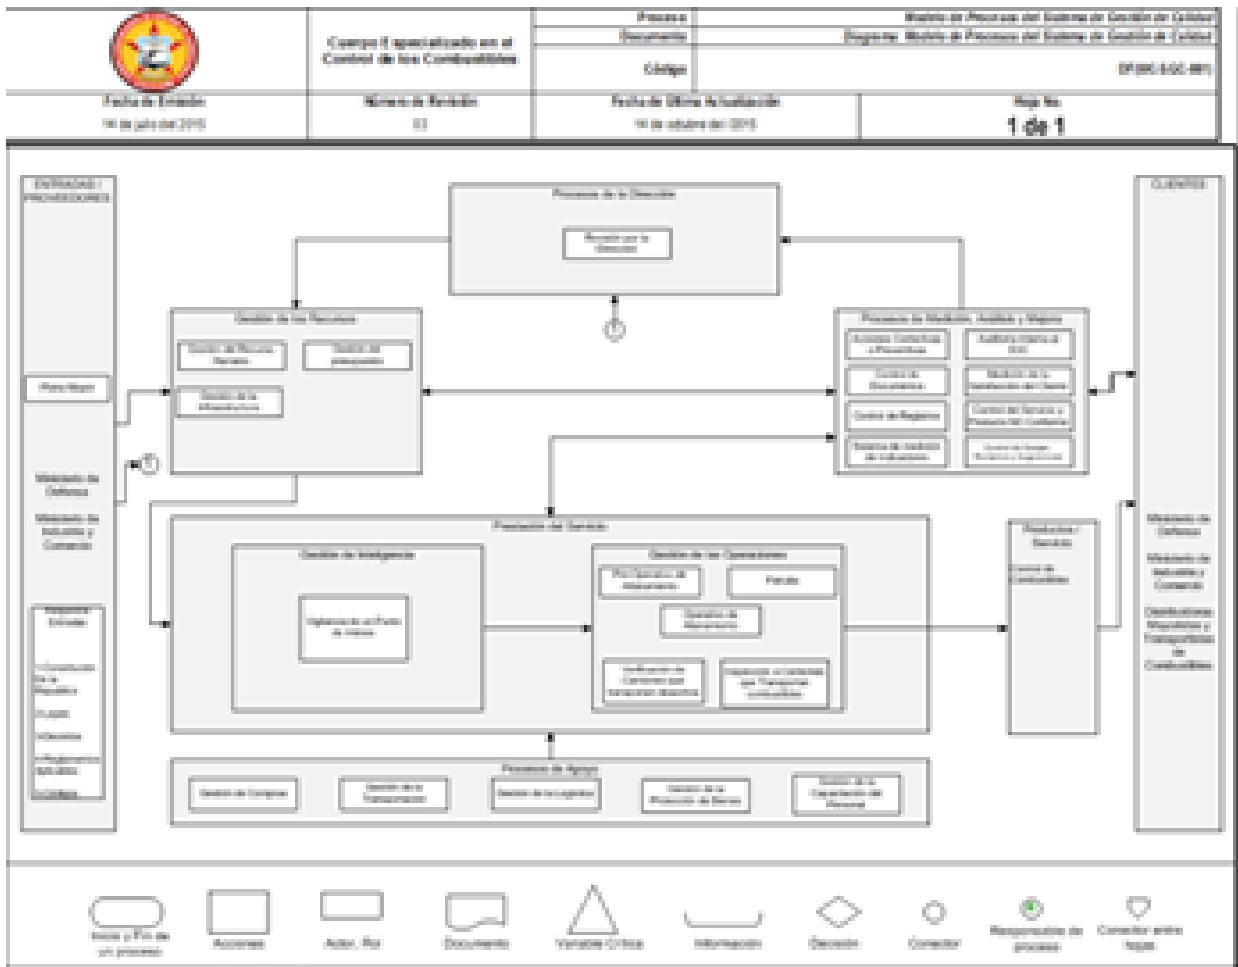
Cuerpo Especializado en el Control de los Combustibles

| Proceso | Modelo de Procesos del Sistema de Gestión de Calidad |
|---|---|
| Documento | Diagrama: Modelo de Procesos del Sistema de Gestión de Calidad |
| Código | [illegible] |

| Fecha de Emisión | Número de Revisión | Fecha de Última Actualización | Hoja No. |
|---|---|---|---|
| 14 de julio del 2015 | 03 | 14 de octubre del 2015 | 1 de 1 |

ENTRADAS / PROVEEDORES

Plana Mayor

Ministerio de Defensa

Ministerio de Industria y Comercio

Requisitos Entradas

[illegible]

Procesos de la Dirección

Revisión por la Dirección

Gestión de los Recursos

Gestión de Recursos Humanos

Gestión de presupuesto

Gestión de la Infraestructura

Procesos de Medición, Análisis y Mejora

Acciones Correctivas y Preventivas

Auditoría interna al SGC

Control de Documentos

Medición de la Satisfacción del Cliente

Control de Registros

Control del Servicio y Producto No Conforme

Sistema de medición de indicadores

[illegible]

Prestación del Servicio

Gestión de Inteligencia

Vigilancia de un Punto de Interés

Gestión de las Operaciones

Pre Operativo de Allanamiento

Patrulla

Operativo de Allanamiento

Verificación de Camiones que transportan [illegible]

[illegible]

Producto / Servicio

Control de Combustibles

Procesos de Apoyo

Gestión de Compras

Gestión de la Transportación

Gestión de la Logística

Gestión de la Protección de Bienes

Gestión de la Capacitación del Personal

CLIENTES

Ministerio de Defensa

Ministerio de Industria y Comercio

Distribuidores, Importadores y Transportistas de Combustibles

Inicio y Fin de un proceso

Acciones

Actor, Rol

Documento

Variable Crítica

Información

Decisión

Conector

Responsable de proceso

Conector entre hojas